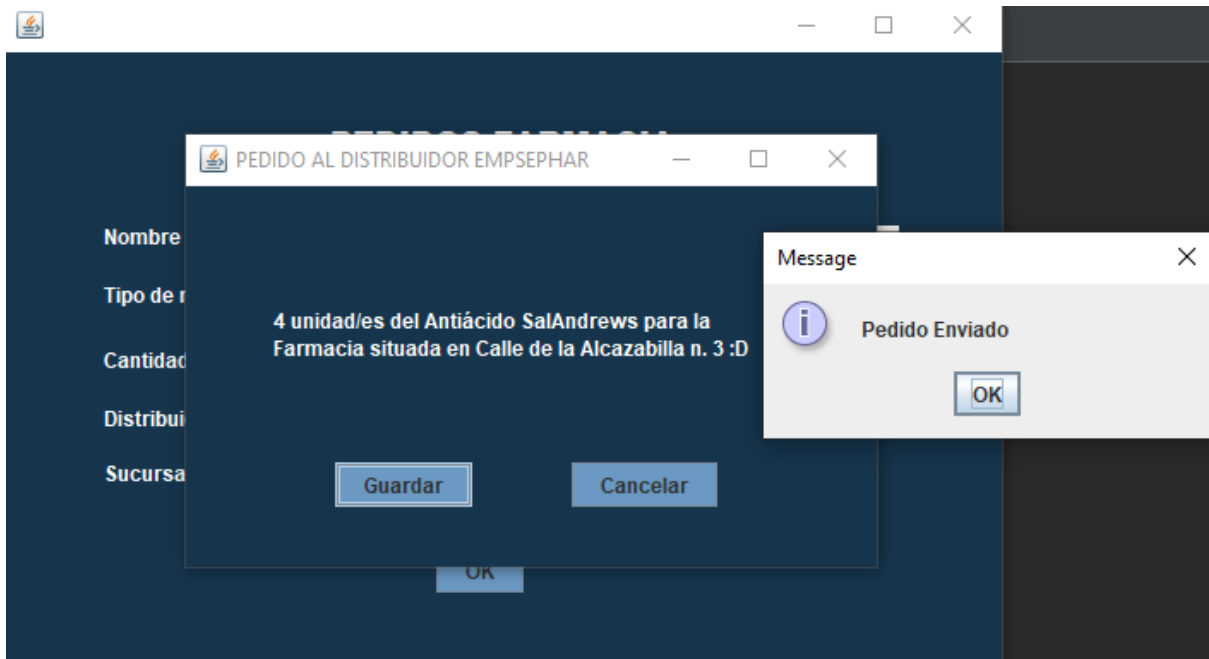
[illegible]

Nombre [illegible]

Tipo de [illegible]

Cantidad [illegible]

Distribui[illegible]

Sucursa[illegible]

OK

PEDIDO AL DISTRIBUIDOR EMPSEPHAR

4 unidad/es del Antiácido SalAndrews para la Farmacia situada en Calle de la Alcazabilla n. 3 :D

Guardar

Cancelar

Message

Pedido Enviado

OK